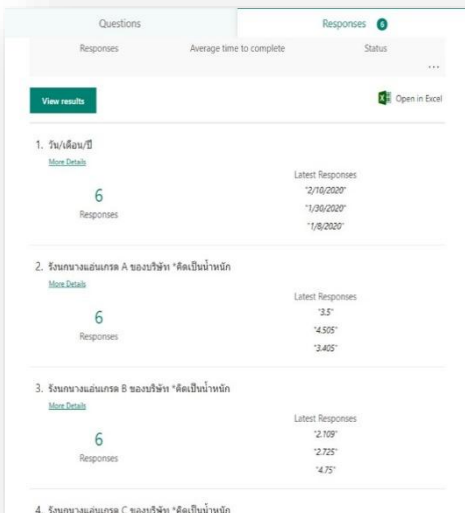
Questions

Responses 6

Responses

Average time to complete

Status

...

View results

Open in Excel

1. วัน/เดือน/ปี

More Details

6

Responses

Latest Responses

"2/10/2020"

"1/30/2020"

"1/8/2020"

2. รังนกยางแผ่นเกรด A ของบริษัท *คิดเป็นน้ำหนัก

More Details

6

Responses

Latest Responses

"3.5"

"4.505"

"3.405"

3. รังนกยางแผ่นเกรด B ของบริษัท *คิดเป็นน้ำหนัก

More Details

6

Responses

Latest Responses

"2.109"

"2.725"

"4.75"

4. รังนกยางแผ่นเกรด C ของบริษัท *คิดเป็นน้ำหนัก